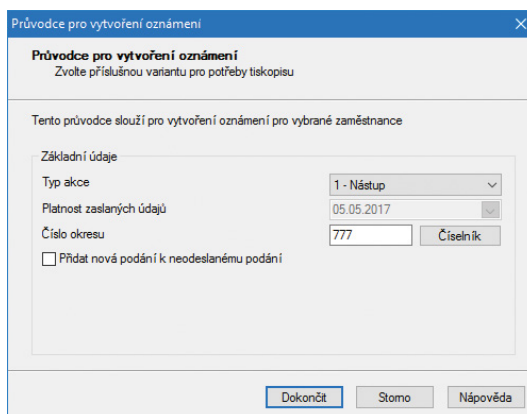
Průvodce pro vytvoření oznámení

Průvodce pro vytvoření oznámení
Zvolte příslušnou variantu pro potřeby tiskopisu

Tento průvodce slouží pro vytvoření oznámení pro vybrané zaměstnance

Základní údaje
Typ akce
1 - Nástup
Platnost zaslaných údajů
05.05.2017
Číslo okresu
777
Číselník
Přidat nová podání k neodeslanému podání

Dokončit
Storno
Nápověda